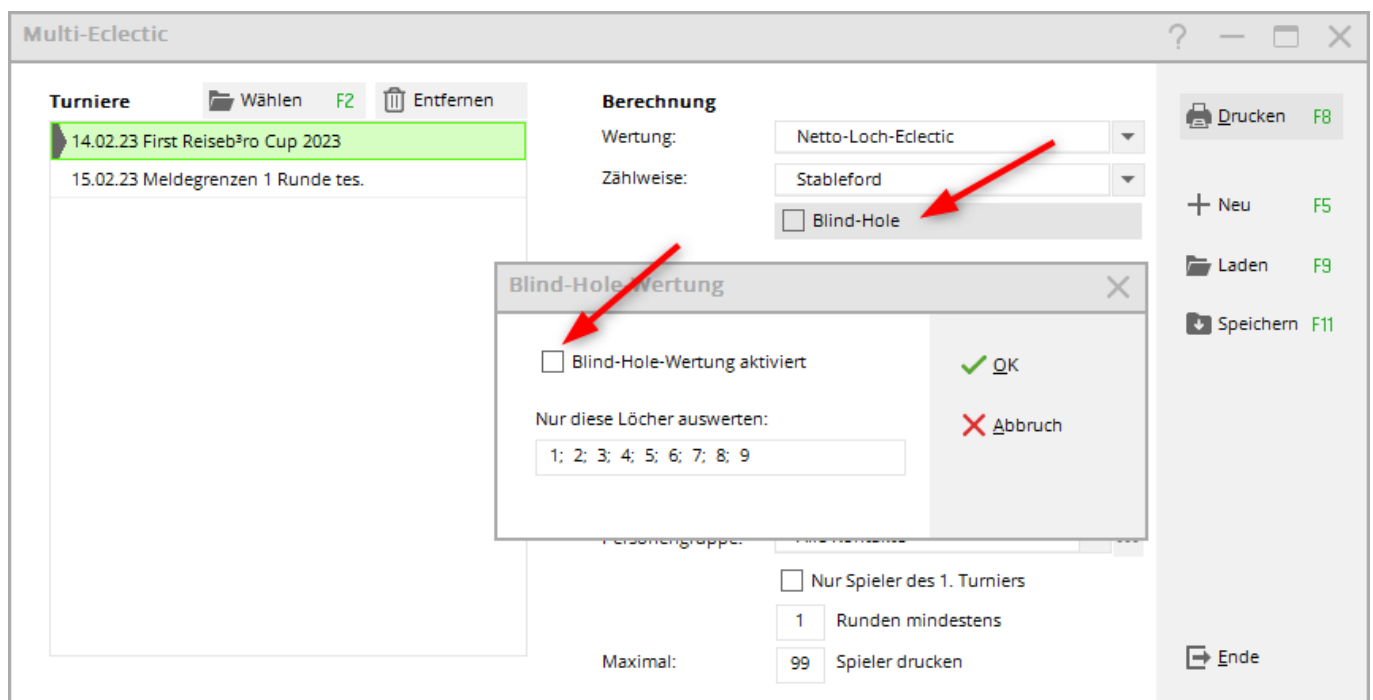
Multi-Eclectic

?

Turniere

Wählen F2

Entfernen

14.02.23 First Reiseb³ro Cup 2023

15.02.23 Meldegrenzen 1 Runde tes.

Berechnung

Wertung: Netto-Loch-Eclectic

Zählweise: Stableford

Blind-Hole

Blind-Hole-Wertung

Blind-Hole-Wertung aktiviert

Nur diese Löcher auswerten:

1; 2; 3; 4; 5; 6; 7; 8; 9

OK

Abbruch

Personengruppe: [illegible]

Nur Spieler des 1. Turniers

1 Runden mindestens

Maximal: 99 Spieler drucken

Drucken F8

Neu F5

Laden F9

Speichern F11

Ende